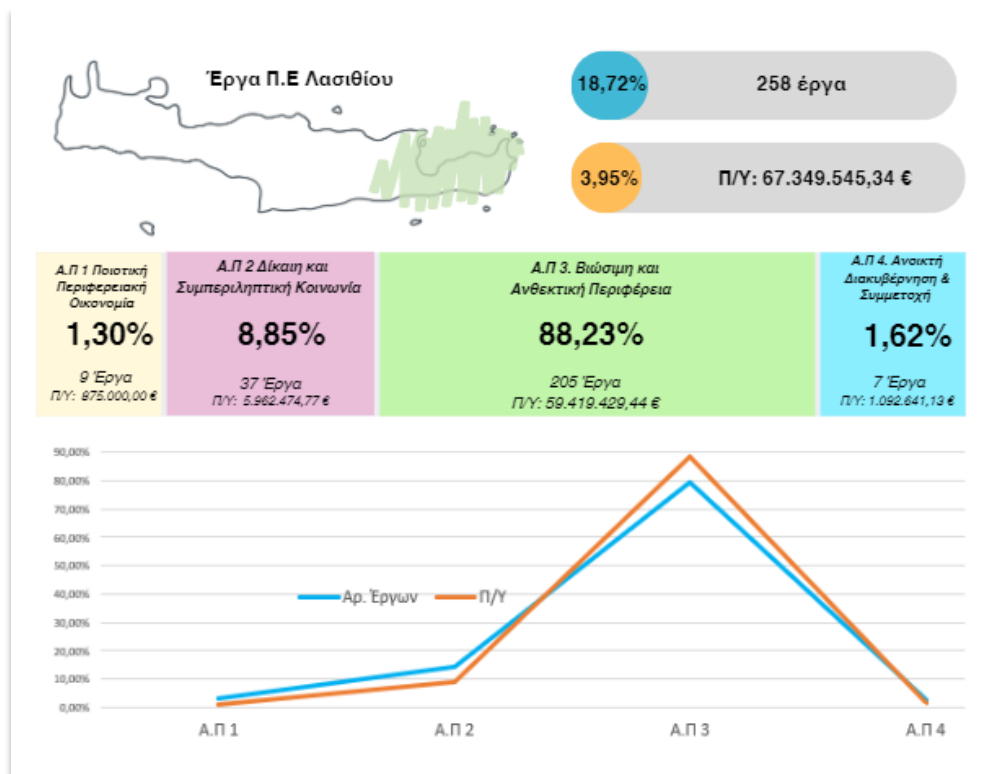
Έργα Π.Ε Λασιθίου

18,72%
258 έργα

3,95%
Π/Υ: 67.349.545,34 €

| Α.Π 1 Ποιοτική Περιφερειακή Οικονομία | Α.Π 2 Δίκαιη και Συμπεριληπτική Κοινωνία | Α.Π 3. Βιώσιμη και Ανθεκτική Περιφέρεια | Α.Π 4. Ανοικτή Διακυβέρνηση & Συμμετοχή |
|---|---|---|---|
| 1,30% | 8,85% | 88,23% | 1,62% |
| 9 Έργα Π/Υ: 875.000,00 € | 37 Έργα Π/Υ: 5.962.474,77 € | 205 Έργα Π/Υ: 59.419.429,44 € | 7 Έργα Π/Υ: 1.092.641,13 € |

90,00%
80,00%
70,00%
60,00%
50,00%
40,00%
30,00%
20,00%
10,00%
0,00%

Αρ. Έργων
Π/Υ

Α.Π 1
Α.Π 2
Α.Π 3
Α.Π 4